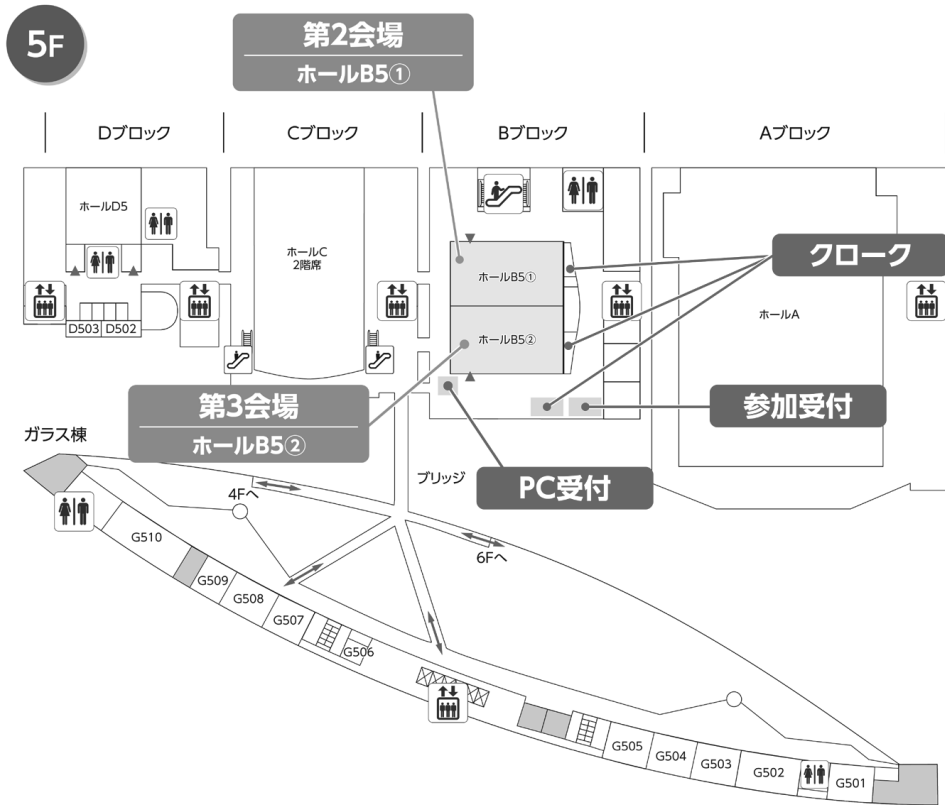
5F

第2会場
ホールB5①

Dブロック

Cブロック

Bブロック

Aブロック

ホールD5

ホールC
2階席

ホールB5①

ホールB5②

クローク

ホールA

D503 D502

第3会場
ホールB5②

参加受付

ガラス棟

ブリッジ

PC受付

4Fへ

6Fへ

G510

G509

G508

G507

G506

G505

G504

G503

G502

G501